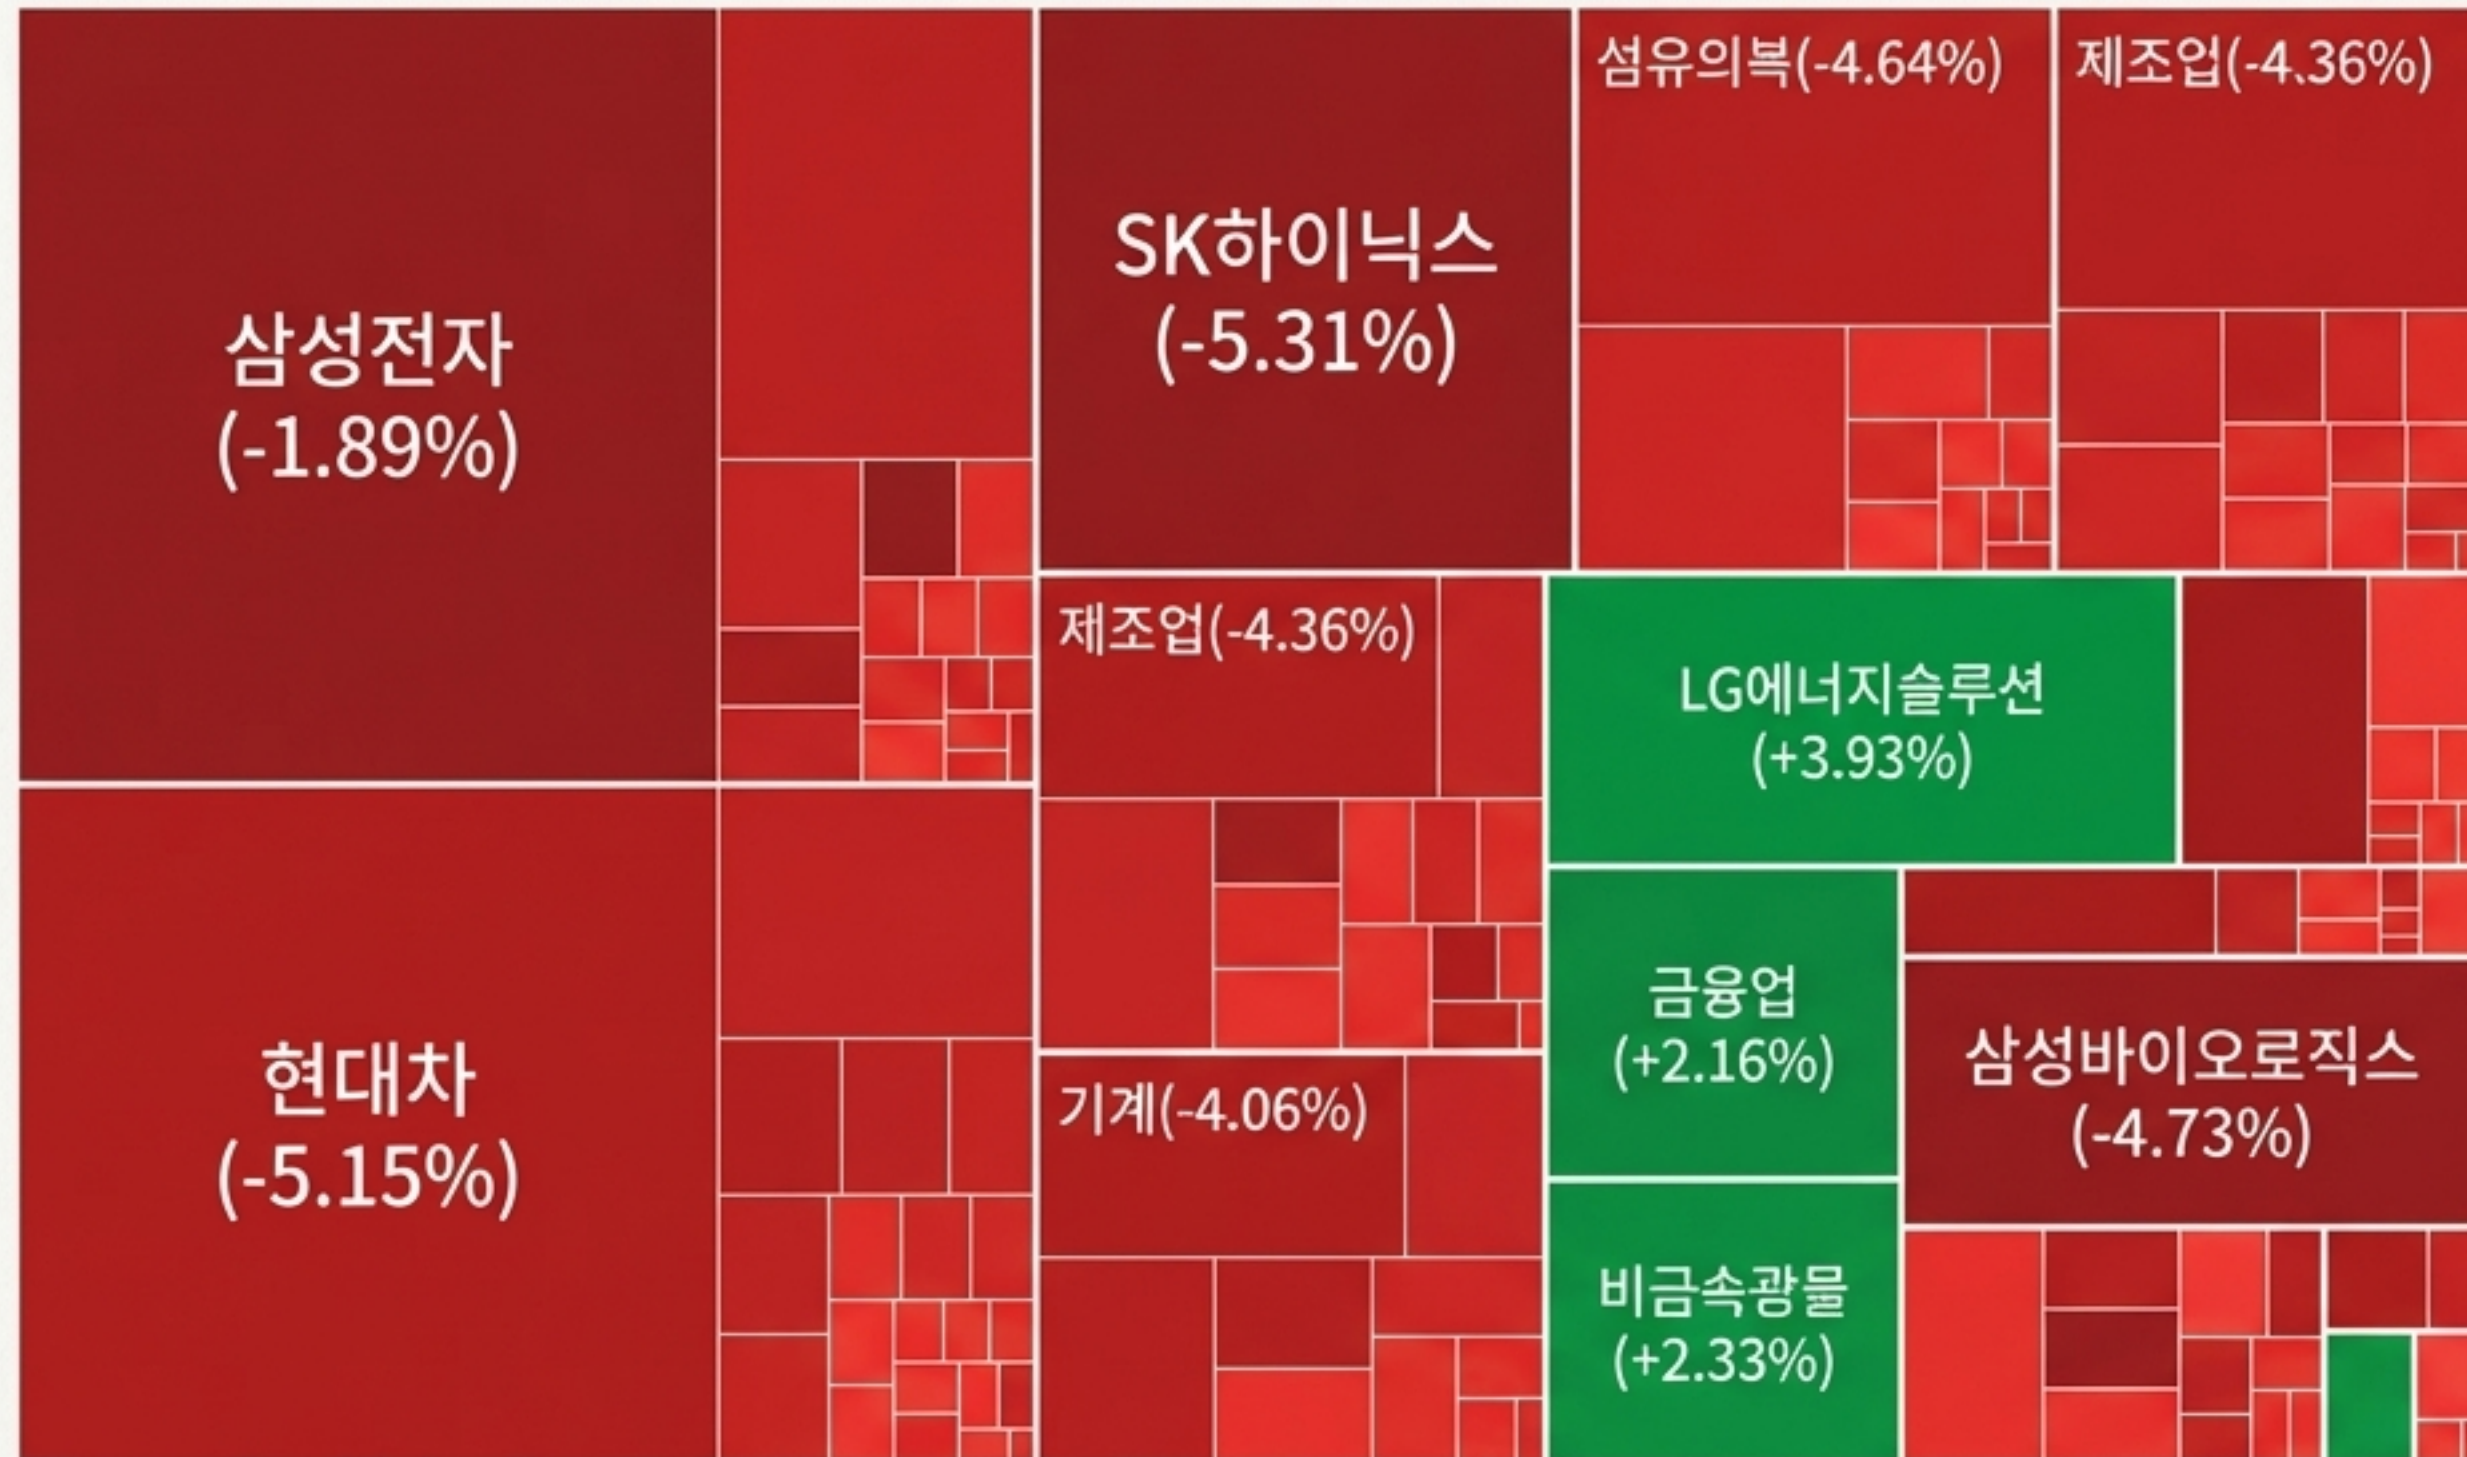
삼성전자
(-1.89%)

SK하이닉스
(-5.31%)

섬유의복(-4.64%)

제조업(-4.36%)

제조업(-4.36%)

LG에너지솔루션
(+3.93%)

현대차
(-5.15%)

금융업
(+2.16%)

삼성바이오로직스
(-4.73%)

기계(-4.06%)

비금속광물
(+2.33%)